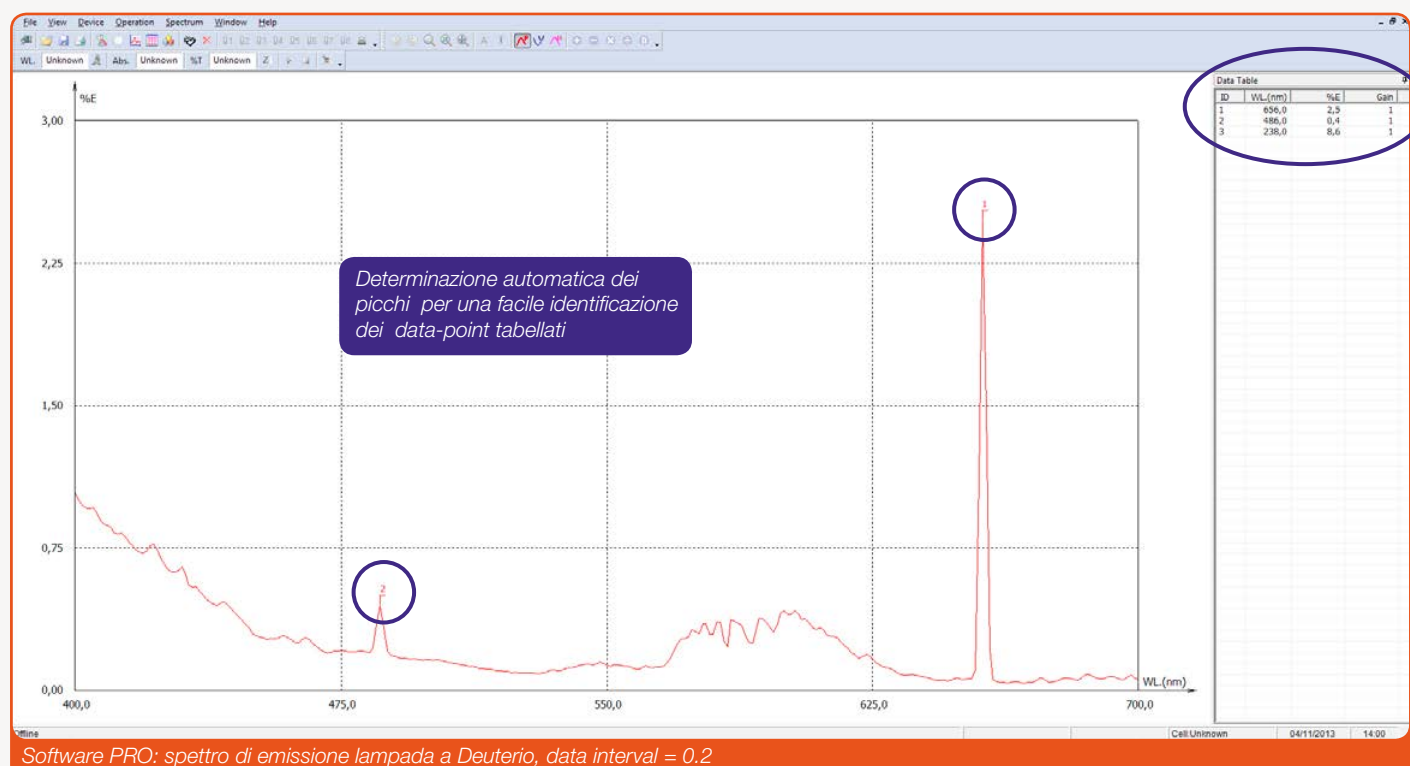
File View Device Operation Spectrum Window Help

WL. Unknown Abs. Unknown %T Unknown

%E

3,00

2,25

1,50

0,75

0,00

400,0 475,0 550,0 625,0 700,0

WL.(nm)

1

2

Determinazione automatica dei picchi per una facile identificazione dei data-point tabellati

Data Table

| ID | WL.(nm) | %E | Gain |
|---|---|---|---|
| 1 | 656,0 | 2,5 | 1 |
| 2 | 486,0 | 0,4 | 1 |
| 3 | 238,0 | 8,6 | 1 |

Offline

Cell:Unknown 04/11/2013 14:00

Software PRO: spettro di emissione lampada a Deuterio, data interval = 0.2